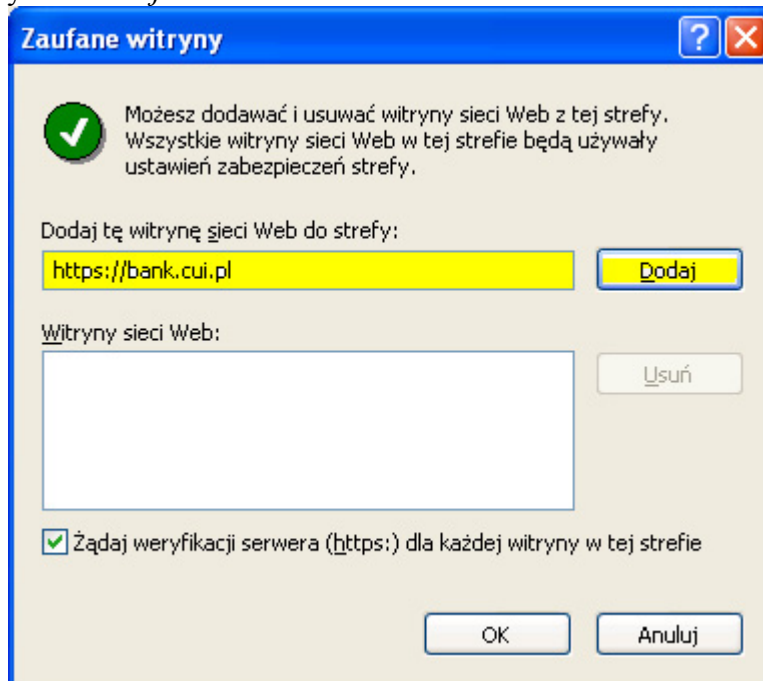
Zaufane witryny

Możesz dodawać i usuwać witryny sieci Web z tej strefy. Wszystkie witryny sieci Web w tej strefie będą używały ustawień zabezpieczeń strefy.

Dodaj tę witrynę sieci Web do strefy:

https://bank.cui.pl

Dodaj

Witryny sieci Web:

Usuń

Żądaj weryfikacji serwera (https:) dla każdej witryny w tej strefie

OK

Anuluj